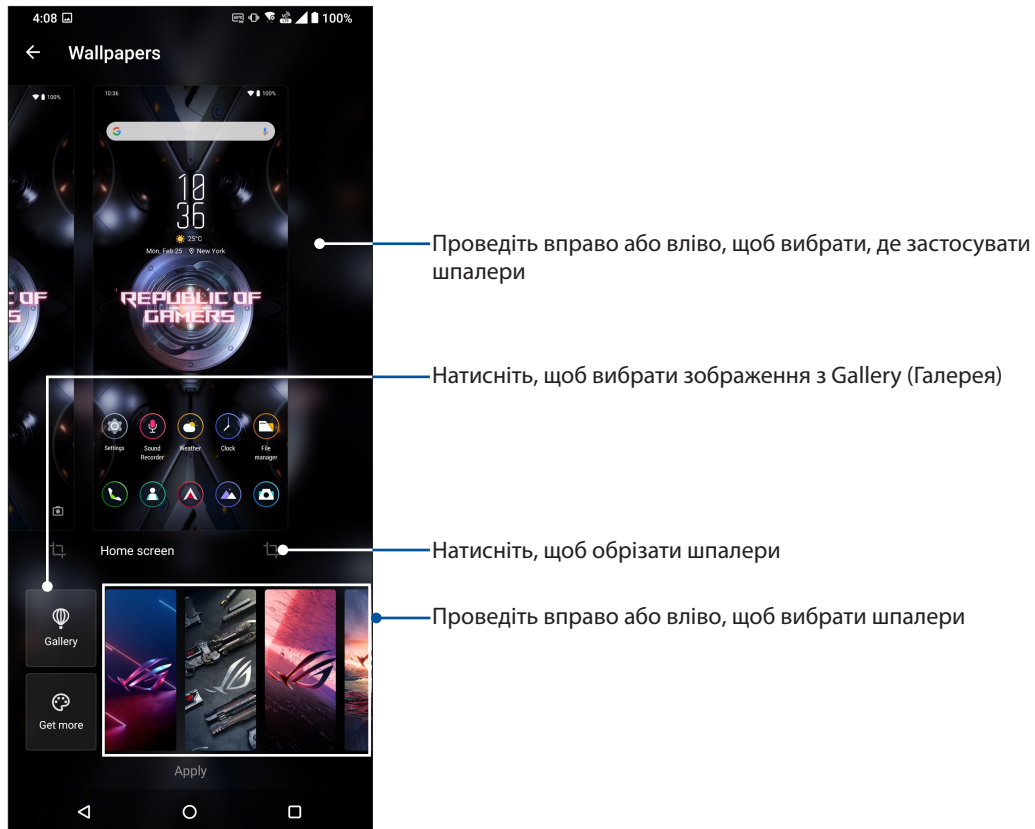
4:08

100%

Wallpapers

100%

10:36

10
36

25°C

Mon, Feb 25 New York

REPUBLIC OF GAMERS

Settings

Sound Recorder

Weather

Clock

File manager

Home screen

Gallery

Get more

Apply

Проведіть вправо або вліво, щоб вибрати, де застосувати шпалери

Натисніть, щоб вибрати зображення з Gallery (Галерея)

Натисніть, щоб обрізати шпалери

Проведіть вправо або вліво, щоб вибрати шпалери